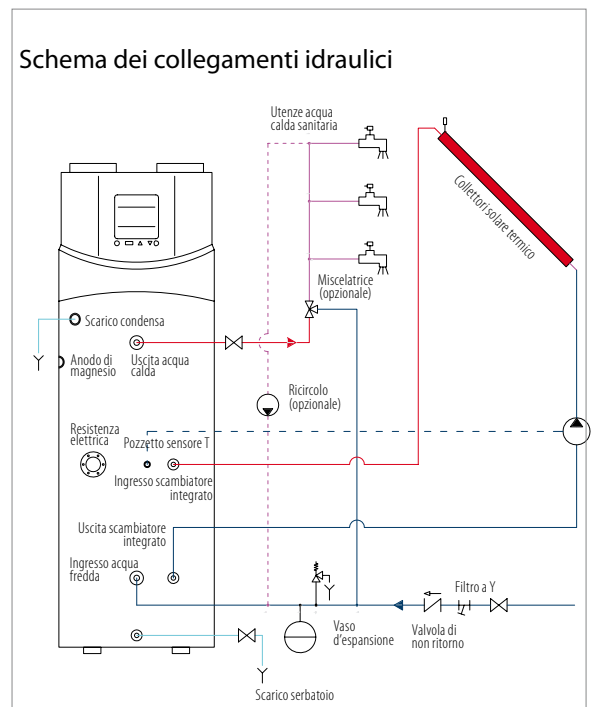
Schema dei collegamenti idraulici

Utenze acqua calda sanitaria

Collettori solare termico

Miscelatrice (opzionale)

Scarico condensa

Anodo di magnesio

Uscita acqua calda

Ricircolo (opzionale)

Resistenza elettrica

Pozzetto sensore T

Ingresso scambiatore integrato

Uscita scambiatore integrato

Ingresso acqua fredda

Filtro a Y

Vaso d'espansione

Valvola di non ritorno

Scarico serbatoio